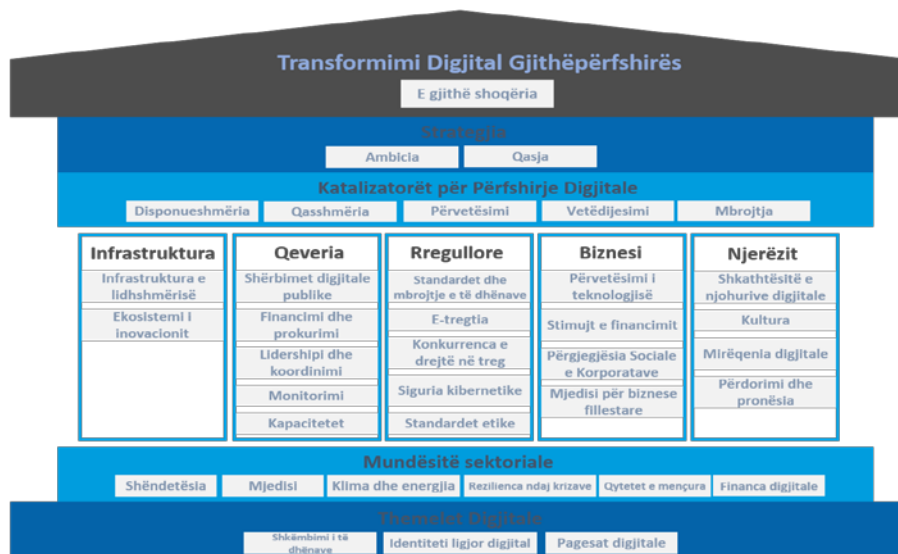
Transformimi Digjital Gjithëpërfshirës

E gjithë shoqëria

Strategjia

Ambicia

Qasja

Katalizatorët për Përfshirje Digjitale

Disponueshmëria

Qasshmëria

Përvetësimi

Vetëdijesimi

Mbrojtja

Infrastruktura

Infrastruktura e lidhshmërisë

Ekosistemi I inovacionit

Qeveria

Shërbimet digjitale publike

Financimi dhe prokurimi

Lidershipi dhe koordinimi

Monitorimi

Kapacitetet

Rregullore

Standardet dhe mbrojtje e të dhënave

E-tregtia

Konkurrenca e drejtë në treg

Siguria kibernetike

Standardet etike

Biznesi

Përvetësimi i teknologjisë

Stimujt e financimit

Përgjegjësia Sociale e Korporatave

Mjedisi për biznese fillestare

Njerëzit

Shkathtësitë e njohurive digjitale

Kultura

Mirëqenia digjitale

Përdorimi dhe pronësia

Mundësitë sektoriale

Shëndetësia

Mjedisi

Klima dhe energjia

Rezilienca ndaj krizave

Qytetet e mençura

Financa digjitale

Themelet Digjitale

Shkëmbimi i të dhënave

Identiteti ligjor digjital

Pagesat digjitale